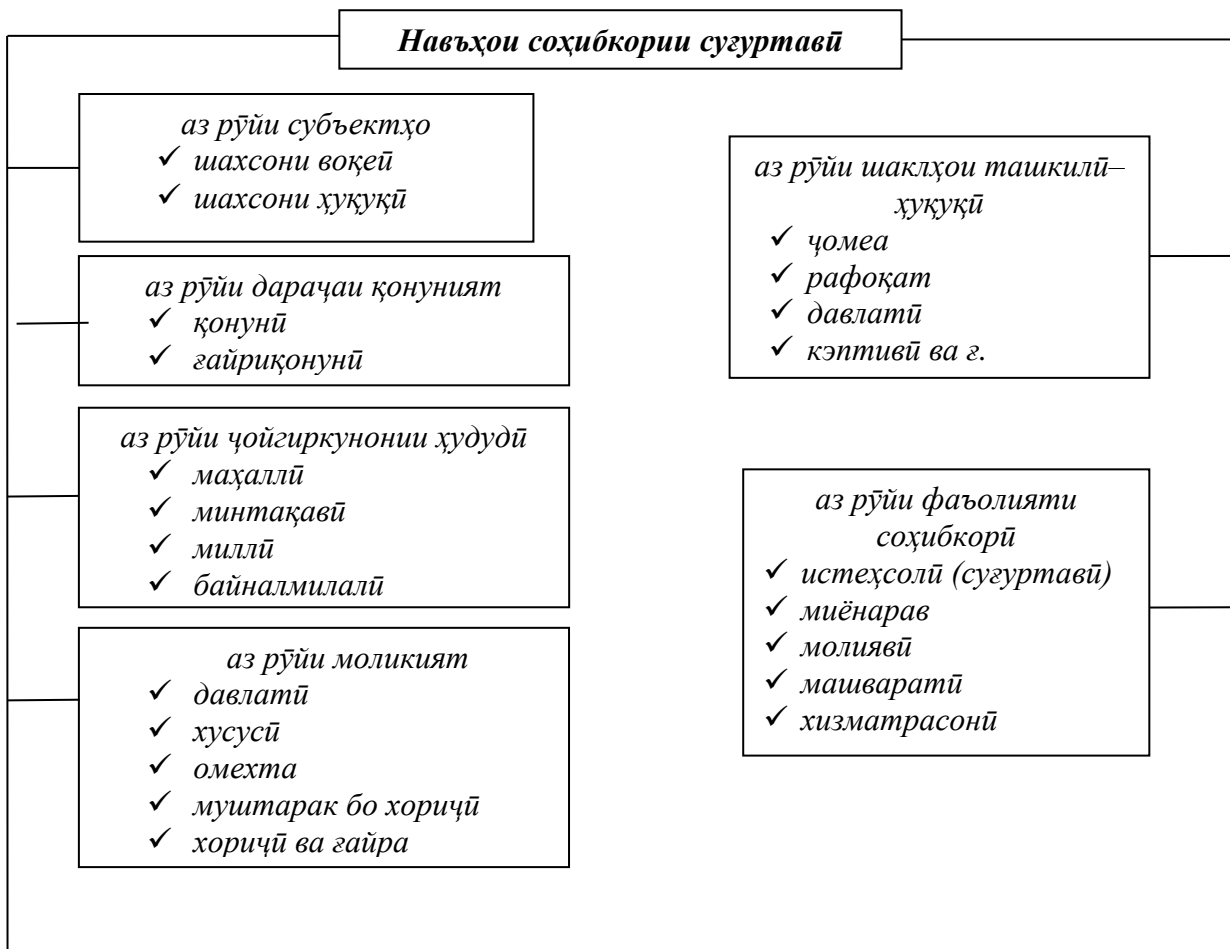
Навъҳои соҳибкории суғуртавӣ

аз рӯйи субъектҳо
✓ шахсони воқеӣ
✓ шахсони ҳуқуқӣ

аз рӯйи дараҷаи қонуният
✓ қонунӣ
✓ ғайриқонунӣ

аз рӯйи ҷойгиркунонии ҳудудӣ
✓ маҳаллӣ
✓ минтақавӣ
✓ миллӣ
✓ байналмилалӣ

аз рӯйи моликият
✓ давлатӣ
✓ хусусӣ
✓ омехта
✓ муштарак бо хориҷӣ
✓ хориҷӣ ва ғайра

аз рӯйи шаклҳои ташкилӣ–ҳуқуқӣ
✓ ҷомеа
✓ рафоқат
✓ давлатӣ
✓ кэптивӣ ва ғ.

аз рӯйи фаъолияти соҳибкорӣ
✓ истеҳсолӣ (суғуртавӣ)
✓ миёнарав
✓ молиявӣ
✓ машваратӣ
✓ хизматрасонӣ